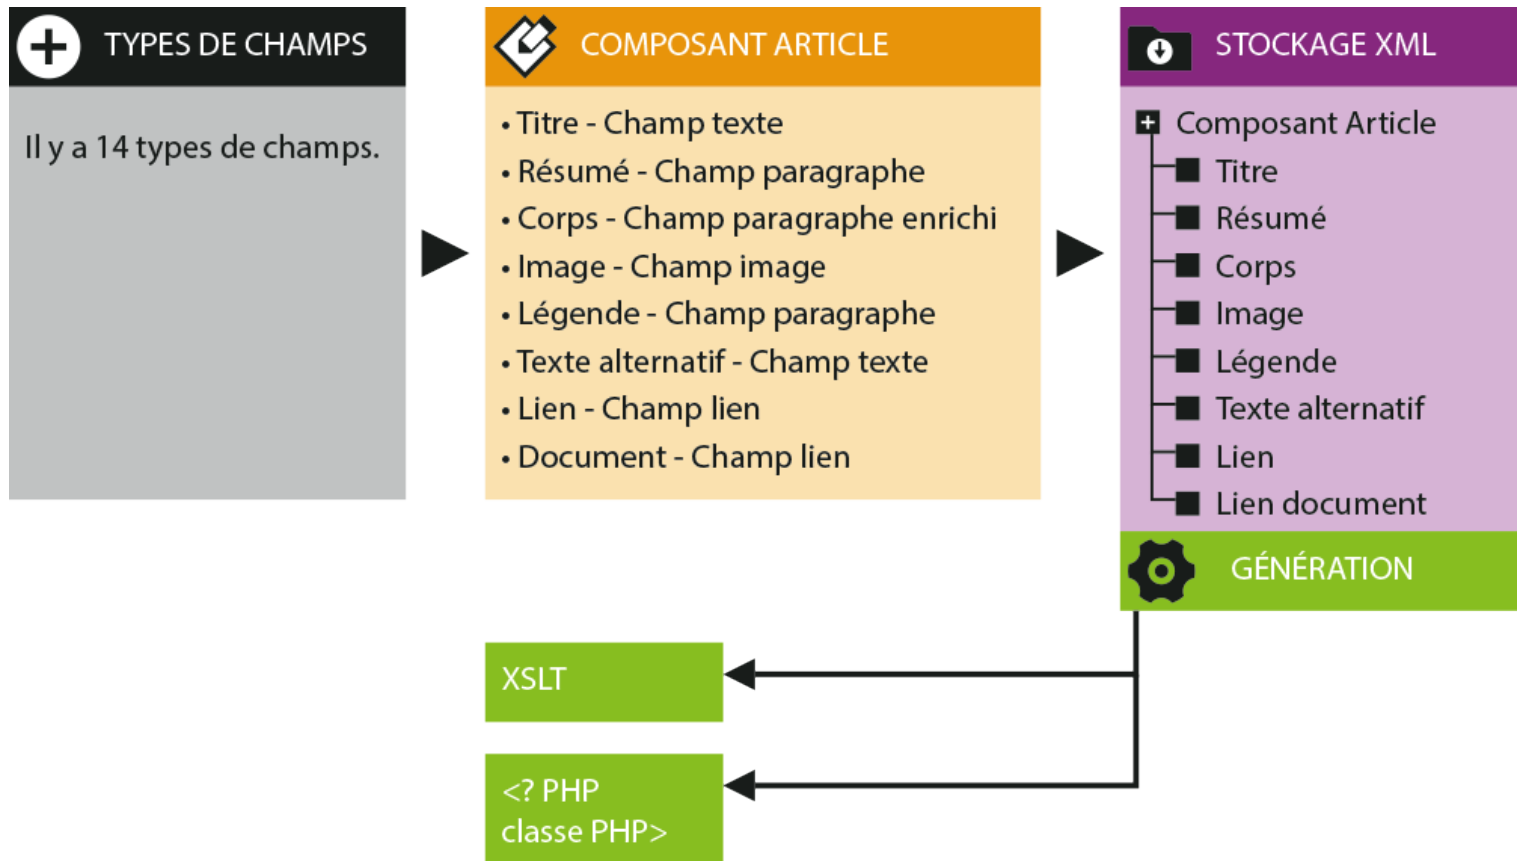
TYPES DE CHAMPS

Il y a 14 types de champs.

COMPOSANT ARTICLE

• Titre - Champ texte
• Résumé - Champ paragraphe
• Corps - Champ paragraphe enrichi
• Image - Champ image
• Légende - Champ paragraphe
• Texte alternatif - Champ texte
• Lien - Champ lien
• Document - Champ lien

STOCKAGE XML

Composant Article
Titre
Résumé
Corps
Image
Légende
Texte alternatif
Lien
Lien document

GÉNÉRATION

XSLT

<? PHP
classe PHP>